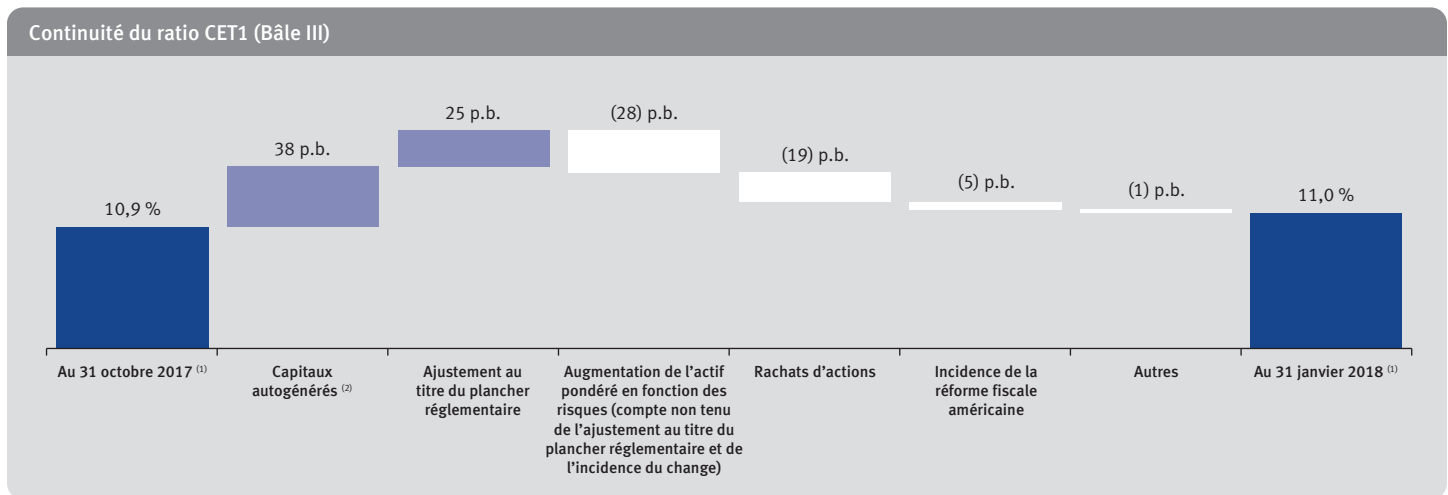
Continuité du ratio CET1 (Bâle III)

10,9 %

38 p.b.

25 p.b.

(28) p.b.

(19) p.b.

(5) p.b.

(1) p.b.

11,0 %

Au 31 octobre 2017 $^{(1)}$

Capitaux autogénérés $^{(2)}$

Ajustement au titre du plancher réglementaire

Augmentation de l'actif pondéré en fonction des risques (compte non tenu de l'ajustement au titre du plancher réglementaire et de l'incidence du change)

Rachats d'actions

Incidence de la réforme fiscale américaine

Autres

Au 31 janvier 2018 $^{(1)}$